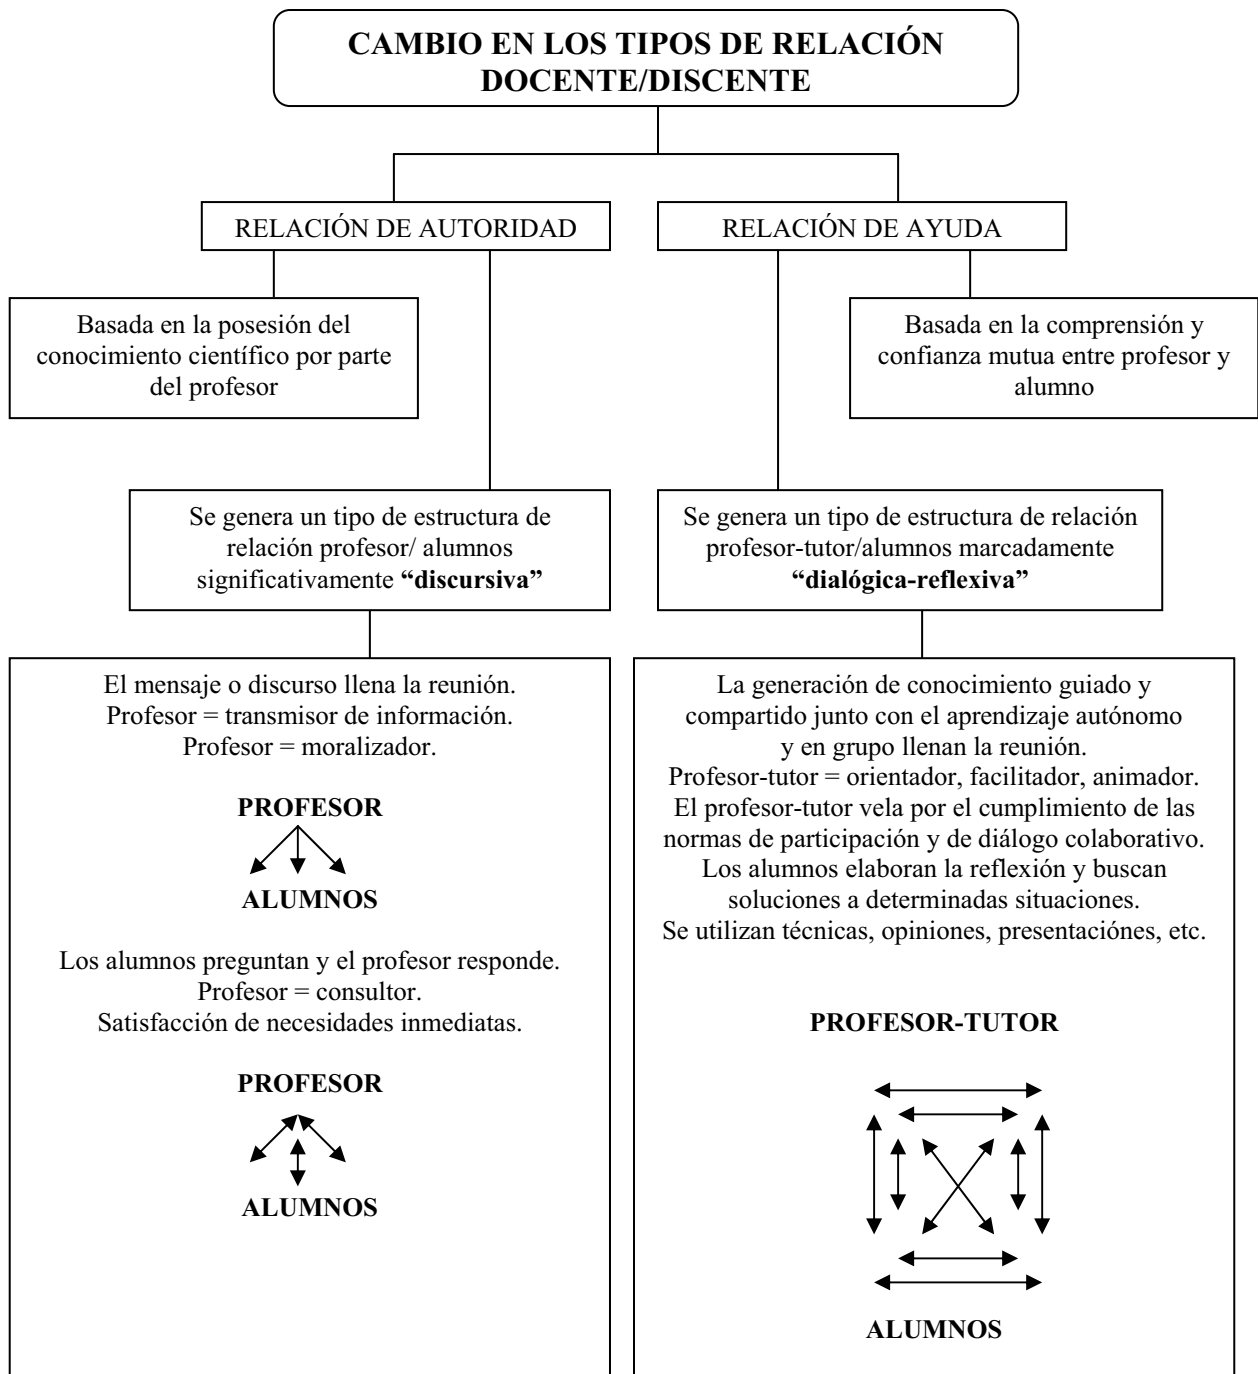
CAMBIO EN LOS TIPOS DE RELACIÓN DOCENTE/DISCENTE

RELACIÓN DE AUTORIDAD

Basada en la posesión del conocimiento científico por parte del profesor

Se genera un tipo de estructura de relación profesor/ alumnos significativamente **"discursiva"**

El mensaje o discurso llena la reunión.
Profesor = transmisor de información.
Profesor = moralizador.

**PROFESOR**

**ALUMNOS**

Los alumnos preguntan y el profesor responde.
Profesor = consultor.
Satisfacción de necesidades inmediatas.

**PROFESOR**

**ALUMNOS**

RELACIÓN DE AYUDA

Basada en la comprensión y confianza mutua entre profesor y alumno

Se genera un tipo de estructura de relación profesor-tutor/alumnos marcadamente **"dialógica-reflexiva"**

La generación de conocimiento guiado y compartido junto con el aprendizaje autónomo y en grupo llenan la reunión.
Profesor-tutor = orientador, facilitador, animador.
El profesor-tutor vela por el cumplimiento de las normas de participación y de diálogo colaborativo.
Los alumnos elaboran la reflexión y buscan soluciones a determinadas situaciones.
Se utilizan técnicas, opiniones, presentaciónes, etc.

**PROFESOR-TUTOR**

**ALUMNOS**